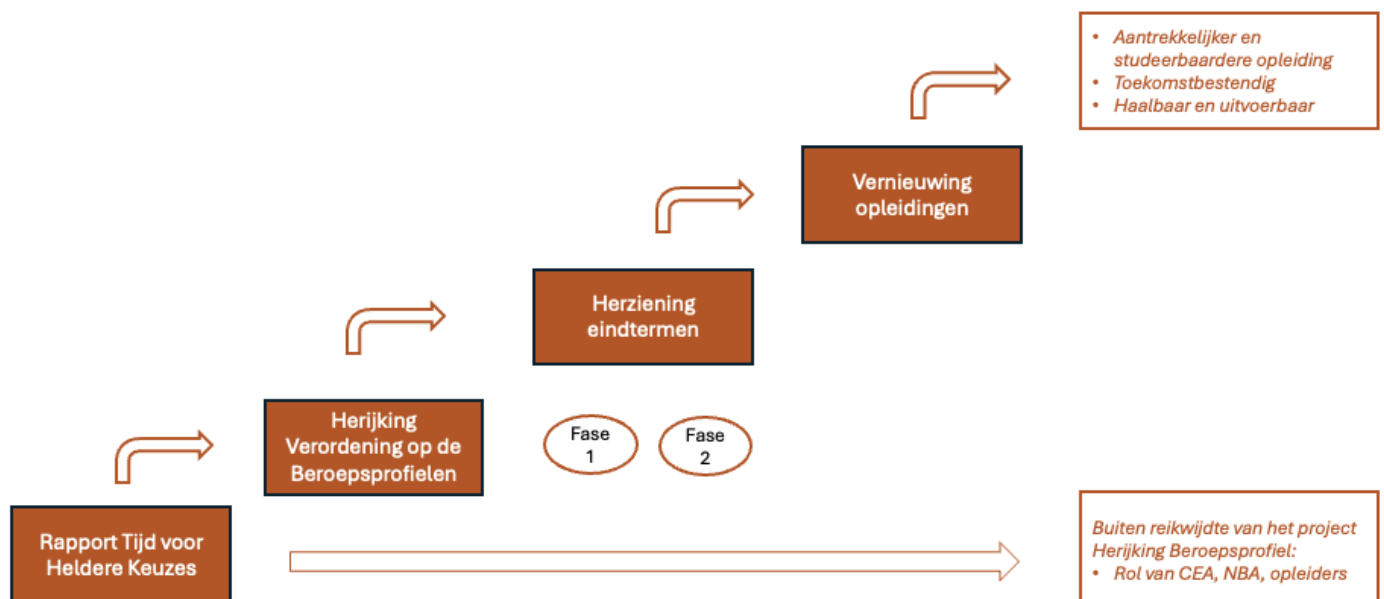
• Aantrekkelijker en studeerbaardere opleiding
• Toekomstbestendig
• Haalbaar en uitvoerbaar

Vernieuwing opleidingen

Herziening eindtermen

Herijking Verordening op de Beroepsprofielen

Fase 1

Fase 2

Rapport Tijd voor Heldere Keuzes

Buiten reikwijdte van het project Herijking Beroepsprofiel:
• Rol van CEA, NBA, opleiders